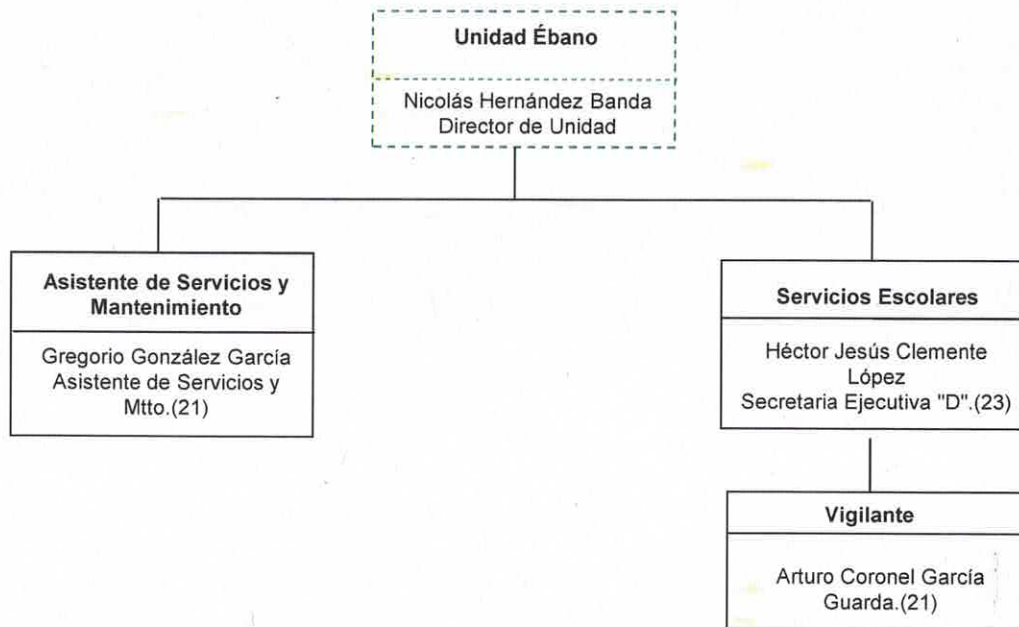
Unidad Ébano

Nicolás Hernández Banda
Director de Unidad

Asistente de Servicios y Mantenimiento

Gregorio González García
Asistente de Servicios y Mtto.(21)

Servicios Escolares

Héctor Jesús Clemente López
Secretaria Ejecutiva "D".(23)

Vigilante

Arturo Coronel García
Guarda.(21)